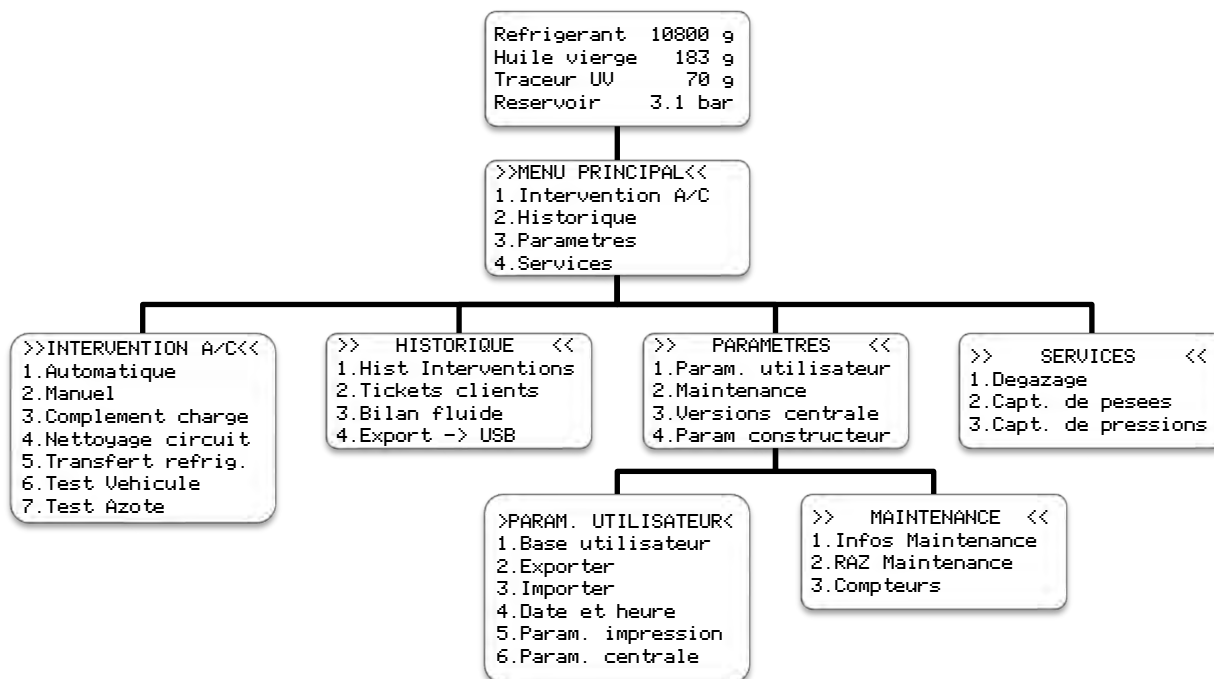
Refrigerant 10800 g
Huile vierge 183 g
Traceur UV 70 g
Reservoir 3.1 bar

>>MENU PRINCIPAL<<
1.Intervention A/C
2.Historique
3.Parametres
4.Services

>>INTERVENTION A/C<<
1.Automatique
2.Manuel
3.Complement charge
4.Nettoyage circuit
5.Transfert refrig.
6.Test Vehicule
7.Test Azote

>> HISTORIQUE <<
1.Hist Interventions
2.Tickets clients
3.Bilan fluide
4.Export -> USB

>> PARAMETRES <<
1.Param. utilisateur
2.Maintenance
3.Versions centrale
4.Param constructeur

>> SERVICES <<
1.Degazage
2.Capt. de pesees
3.Capt. de pressions

>PARAM. UTILISATEUR<
1.Base utilisateur
2.Exporter
3.Importer
4.Date et heure
5.Param. impression
6.Param. centrale

>> MAINTENANCE <<
1.Infos Maintenance
2.RAZ Maintenance
3.Compteurs